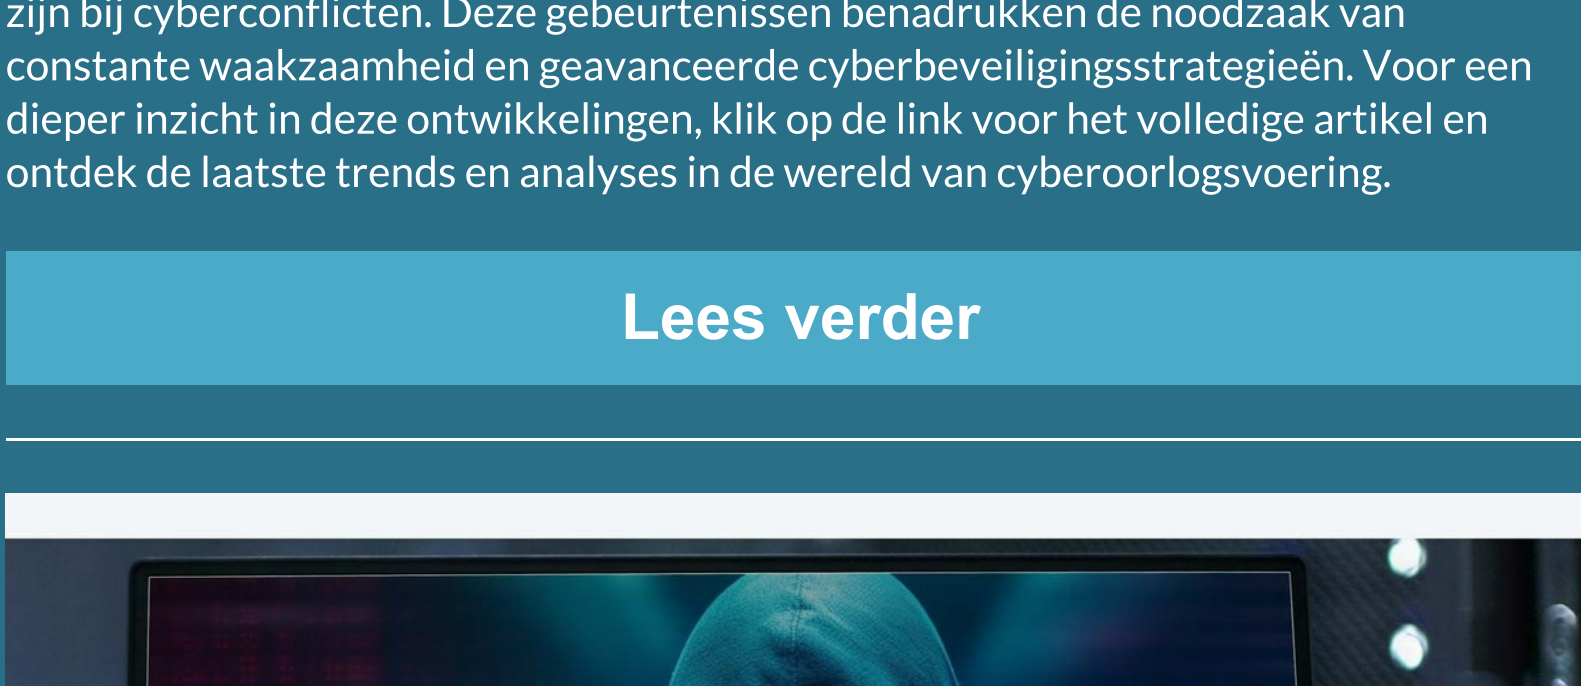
zijn bij cyberconflicten. Deze gebeurtenissen benadrukken de noodzaak van constante waakzaamheid en geavanceerde cyberbeveiligingsstrategieën. Voor een dieper inzicht in deze ontwikkelingen, klik op de link voor het volledige artikel en ontdek de laatste trends en analyses in de wereld van cyberoorlogsvoering.

Lees verder